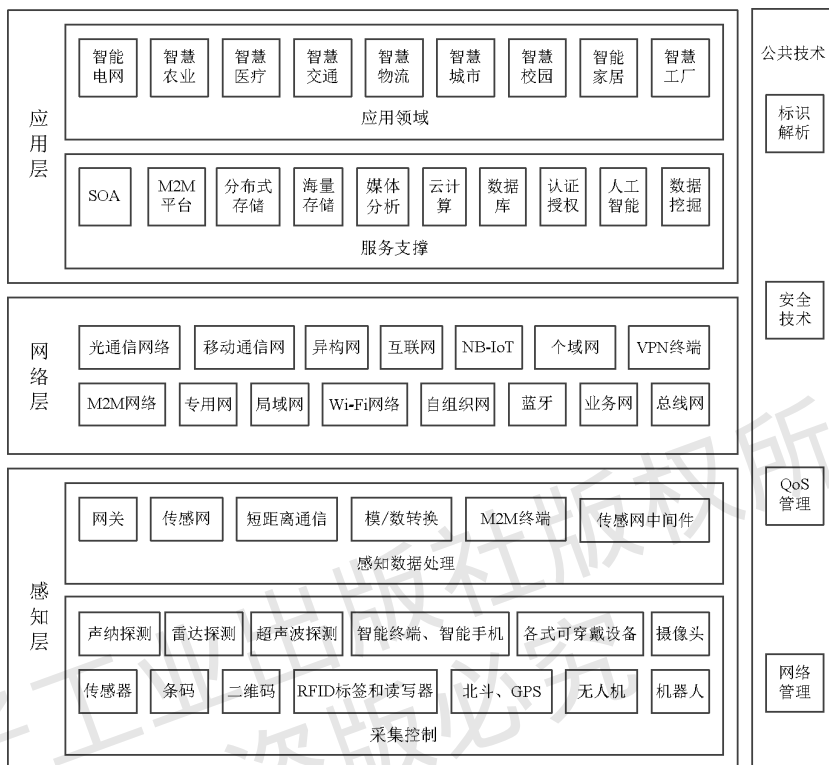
应用层

智能电网 智慧农业 智慧医疗 智慧交通 智慧物流 智慧城市 智慧校园 智能家居 智慧工厂

应用领域

SOA M2M平台 分布式存储 海量存储 媒体分析 云计算 数据库 认证授权 人工智能 数据挖掘

服务支撑

网络层

光通信网络 移动通信网 异构网 互联网 NB-IoT 个域网 VPN终端

M2M网络 专用网 局域网 Wi-Fi网络 自组织网 蓝牙 业务网 总线网

感知层

网关 传感网 短距离通信 模/数转换 M2M终端 传感网中间件

感知数据处理

声纳探测 雷达探测 超声波探测 智能终端、智能手机 各式可穿戴设备 摄像头

传感器 条码 二维码 RFID标签和读写器 北斗、GPS 无人机 机器人

采集控制

公共技术

标识解析

安全技术

QoS管理

网络管理

工业出版社版权所 资服必究